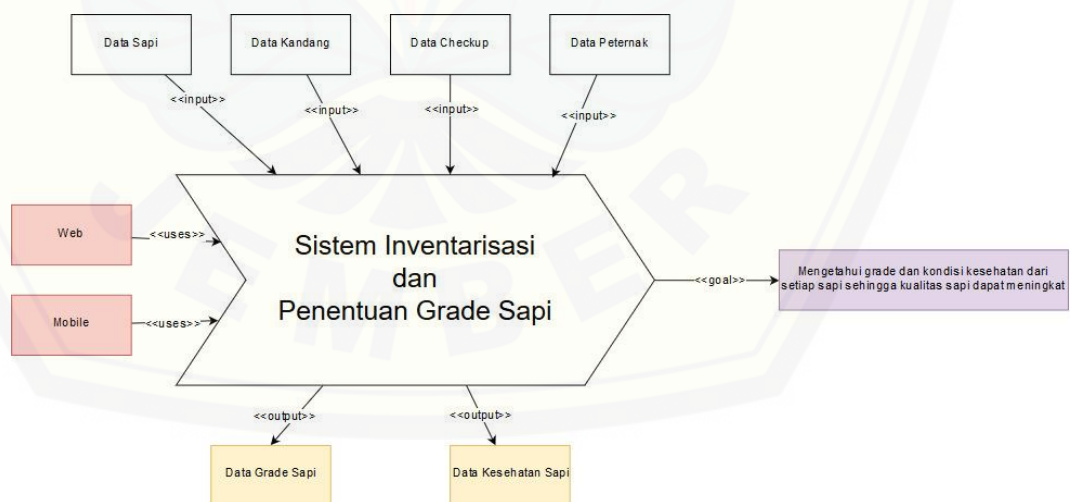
Data Sapi

Data Kandang

Data Checkup

Data Peternak

<<input>>

<<input>>

<<input>>

<<input>>

Web

<<uses>>

Mobile

<<uses>>

Sistem Inventarisasi dan Penentuan Grade Sapi

<<goal>>

Mengetahui grade dan kondisi kesehatan dari setiap sapi sehingga kualitas sapi dapat meningkat

<<output>>

<<output>>

Data Grade Sapi

Data Kesehatan Sapi